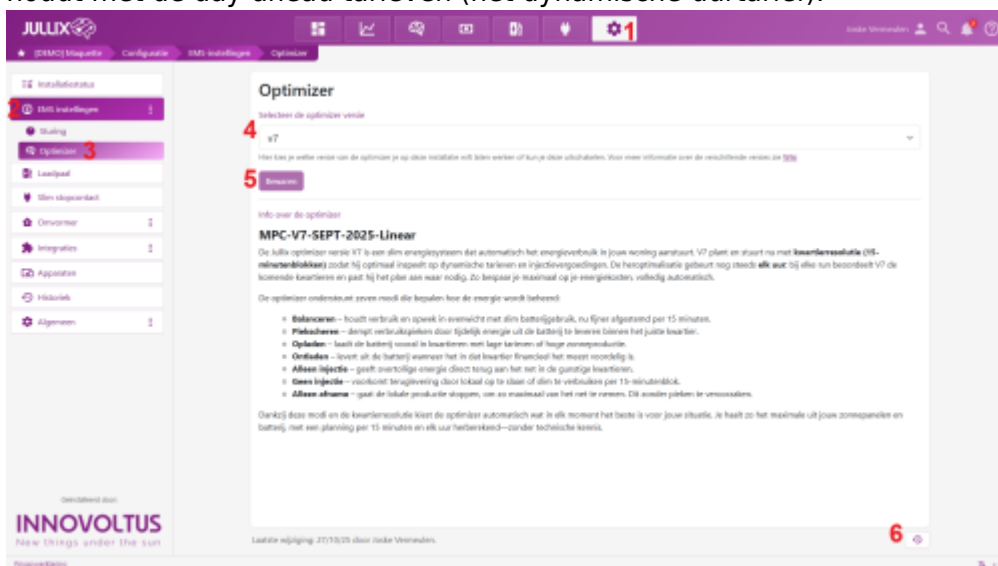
houdt met de day-ahead tarieven (het dynamische tarief).

JULLIX

1

Jooke Vermeulen

[DEMO] Maquette › Configuratie › EMS-instellingen › Optimizer

Installatiestatus
2 EMS instellingen
Sturing
Optimizer 3
Laadpaal
Slim stopcontact
Omvormer
Integraties
Apparaten
Historiek
Algemeen

Ontwikkeld door
INNOVOLTUS
New things under the sun

Optimizer

Selecteer de optimizer versie

4 v7

Hier kies je welke versie van de optimizer je op deze installatie wilt laten werken of kun je deze uitschakelen. Voor meer informatie over de verschillende versies zie hier.

5 Bewaren

Info over de optimizer

MPC-V7-SEPT-2025-Linear

De Jullix optimizer versie V7 is een slim energiesysteem dat automatisch het energieverbruik in jouw woning aanstuurt. V7 plant en stuurt nu met kwartierresolutie (15-minutenblokken) zodat hij optimaal inspeelt op dynamische tarieven en injectievergoedingen. De heroptimalisatie gebeurt nog steeds elk uur: bij elke run beoordeelt V7 de komende kwartieren en past hij het plan aan waar nodig. Zo bespaar je maximaal op je energiekosten, volledig automatisch.

De optimizer onderscheidt zeven modi die bepalen hoe de energie wordt beheerd:

- Balanceren – houdt verbruik en opwek in evenwicht met slim batterijgebruik, nu fijner afgestemd per 15 minuten.
- Piekscheren – dempt verbruikspieken door tijdelijk energie uit de batterij te leveren binnen het juiste kwartier.
- Opladen – laadt de batterij vooral in kwartieren met lage tarieven of hoge zonneproductie.
- Ontladen – levert uit de batterij wanneer het in dat kwartier financieel het meest voordelig is.
- Alleen injectie – geeft overtollige energie direct terug aan het net in de gunstige kwartieren.
- Geen injectie – voorkomt teruglevering door lokaal op te slaan of dit te verbruiken per 15-minutenblok.
- Alleen afname – gaat de lokale productie stoppen, om zo maximaal van het net te nemen. Dit zonder pieken te veroorzaken.

Dankzij deze modi en de kwartierresolutie kiest de optimizer automatisch wat in elk moment het beste is voor jouw situatie. Je haalt zo het maximale uit jouw zonnepanelen en batterij, met een planning per 15 minuten en elk uur herberekend—zonder technische kennis.

Laatste wijziging: 27/10/25 door Jooke Vermeulen.

6

Nieuwigheden